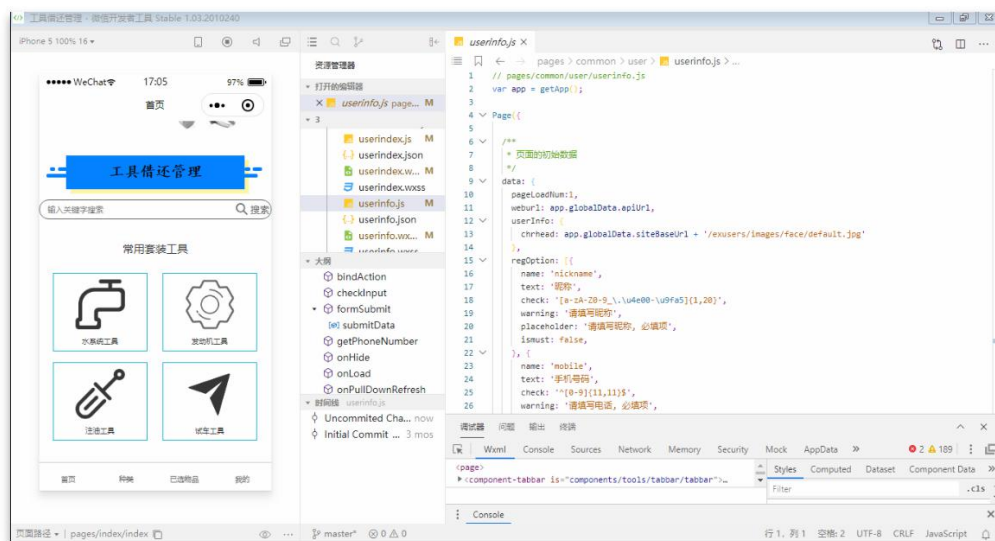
工具借还管理 - 微信开发者工具 Stable 1.03.2010240

iPhone 5 100% 16 ▾

••••• WeChat 17:05 97%
首页
工具借还管理
输入关键字搜索 搜索
常用套装工具
水系统工具
发动机工具
泛油工具
试车工具
首页 种类 已选物品 我的

资源管理器
▾ 打开的编辑器
× userinfo.js page... M
▾ 3
userindex.js M
userindex.json
userindex.w... M
userindex.wxss
userinfo.js M
userinfo.json
userinfo.wx... M
▾ 大纲
bindAction
checkInput
▾ formSubmit
submitData
getPhoneNumber
onHide
onLoad
onPullDownRefresh
▾ 时间线 userinfo.js
Uncommited Cha... now
Initial Commit ... 3 mos

userinfo.js ×
pages > common > user > userinfo.js > ...
```
1 // pages/common/user/userinfo.js
2 var app = getApp();
3
4 Page({
5
6   /**
7    * 页面的初始数据
8    */
9   data: {
10    pageLoadNum:1,
11    weburl: app.globalData.apiUrl,
12    userInfo: {
13      chrhead: app.globalData.siteBaseUrl + '/exusers/images/face/default.jpg'
14    },
15    regOption: [{
16      name: 'nickname',
17      text: '昵称',
18      check: '[a-zA-Z0-9_\.\u4e00-\u9fa5]{1,20}',
19      warning: '请填写昵称',
20      placeholder: '请填写昵称，必填项',
21      ismust: false,
22    }, {
23      name: 'mobile',
24      text: '手机号码',
25      check: '^[0-9]{11,11}$',
26      warning: '请填写电话，必填项',
```
调试器 问题 输出 终端
Wxml Console Sources Network Memory Security Mock AppData »
2 189
<page>
▸<component-tabbar is="components/tools/tabbar/tabbar">…
Styles Computed Dataset Component Data »
Filter .cls
Console

页面路径 ▾ | pages/index/index
master* 0 0
行 1，列 1 空格: 2 UTF-8 CRLF JavaScript